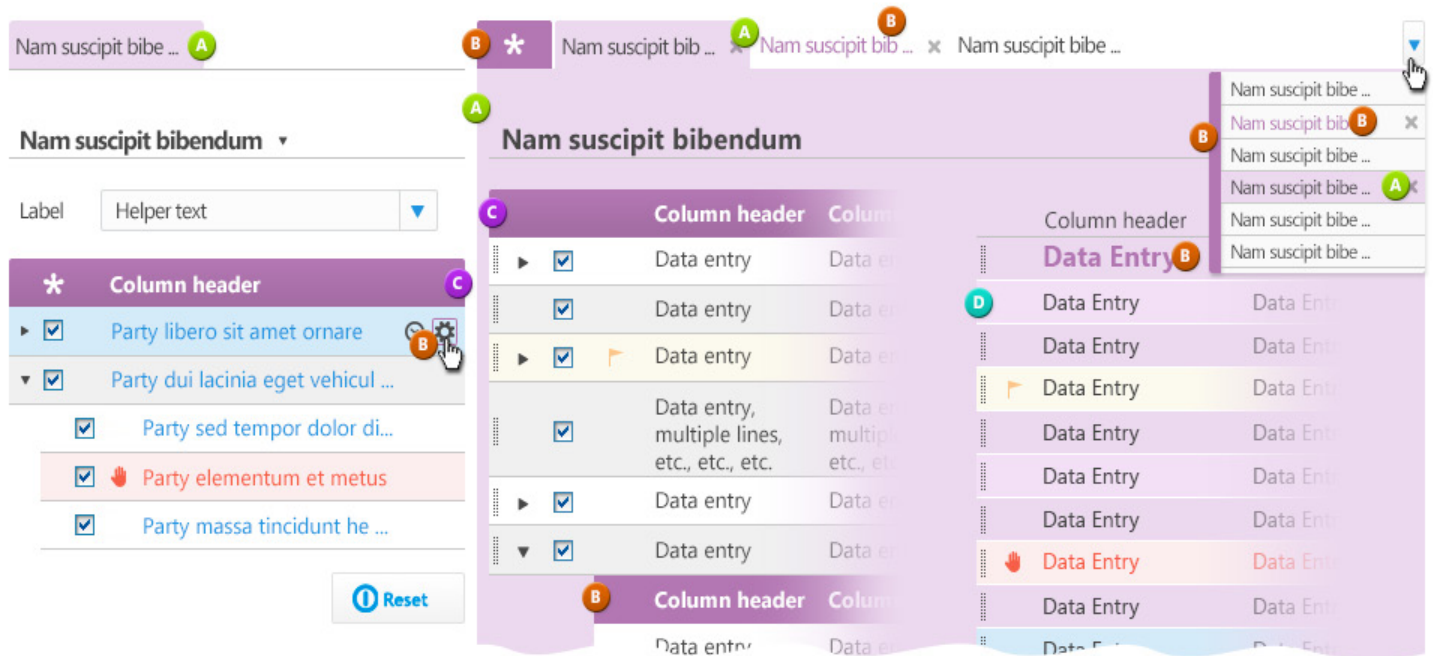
Nam suscipit bibe ... A

Nam suscipit bibendum ▾

Label Helper text

* Column header C

Party libero sit amet ornare B

Party dui lacinia eget vehicul ...

Party sed tempor dolor di...

Party elementum et metus

Party massa tincidunt he ...

Reset

B * Nam suscipit bib ... A Nam suscipit bib ... B Nam suscipit bibe ...

A

Nam suscipit bibendum

Nam suscipit bibe ...
Nam suscipit bib B
Nam suscipit bibe ...
Nam suscipit bibe ... A
Nam suscipit bibe ...
Nam suscipit bibe ...

B

C Column header Colum

Data entry Data e
Data entry Data e
Data entry Data e
Data entry, multiple lines, etc., etc., etc. Data e multipl etc., et
Data entry Data e
Data entry Data e

B Column header Colum

Data entry Data e

Column header

Data Entry B

D Data Entry Data En
Data Entry Data En
Data Entry Data En
Data Entry Data En
Data Entry Data En
Data Entry Data En
Data Entry Data En
Data Entry Data En
Data Entry Data En